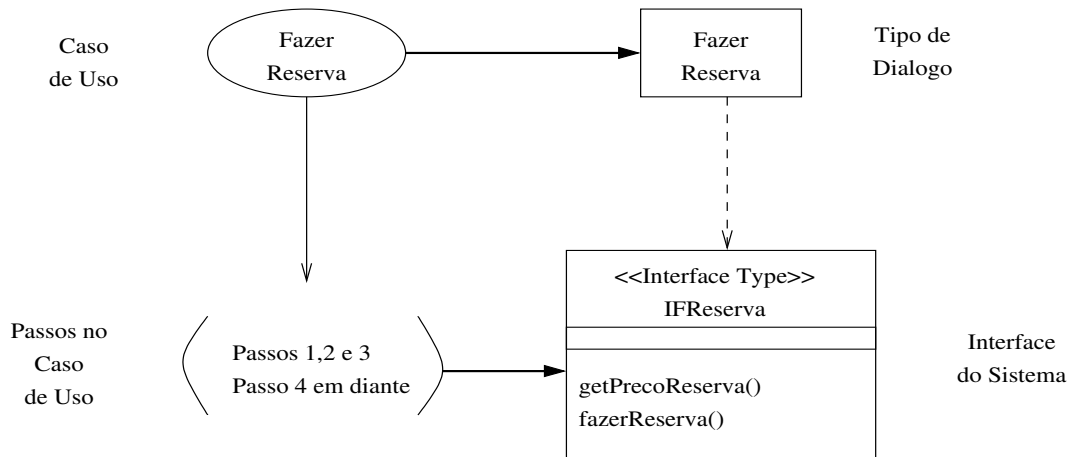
Caso de Uso

Fazer Reserva

Fazer Reserva

Tipo de Dialogo

<<Interface Type>>
IFReserva

getPrecoReserva()
fazerReserva()

Passos no Caso de Uso

Passos 1,2 e 3
Passo 4 em diante

Interface do Sistema